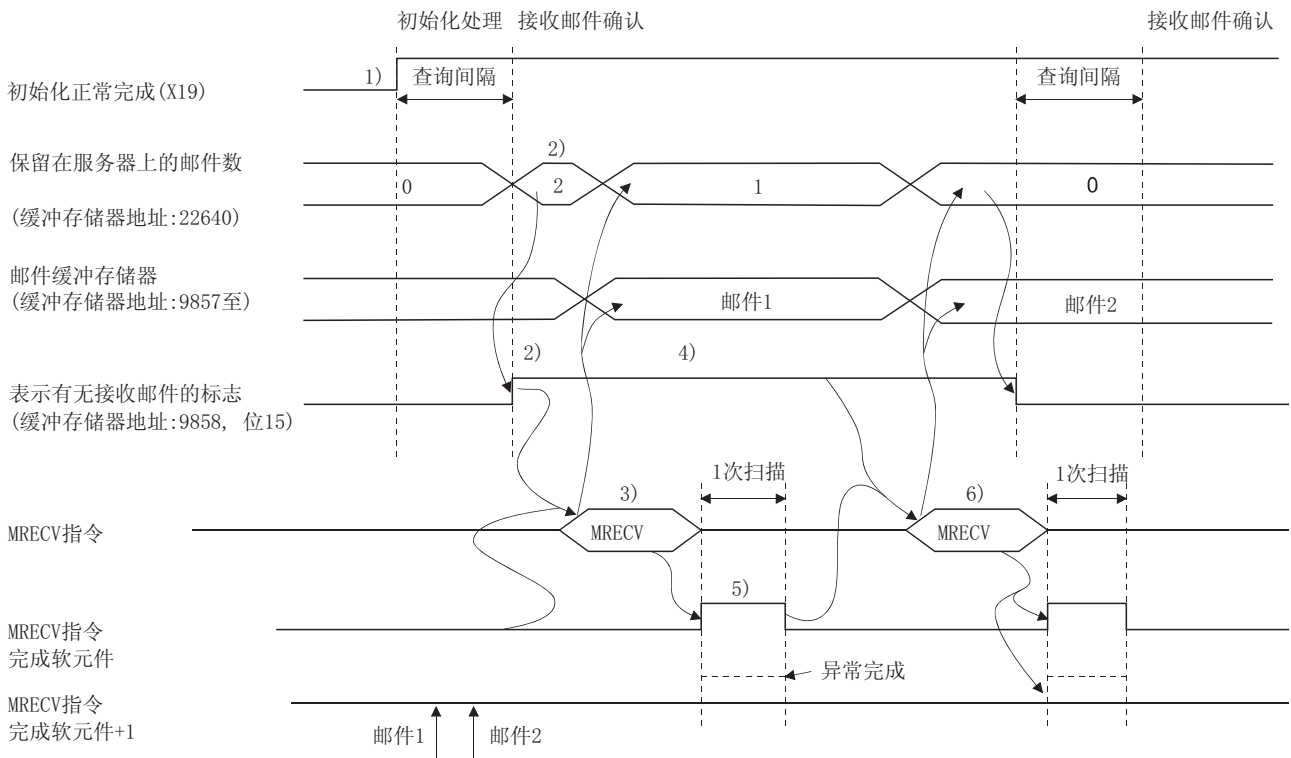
初始化处理 接收邮件确认

接收邮件确认

初始化正常完成(X19)

1)

查询间隔

查询间隔

保留在服务器上的邮件数

(缓冲存储器地址:22640)

2)

0

2

1

0

邮件缓冲存储器
(缓冲存储器地址:9857至)

邮件1

邮件2

2)

4)

表示有无接收邮件的标志
(缓冲存储器地址:9858, 位15)

1次扫描

1次扫描

3)

6)

MRECV指令

MRECV

MRECV

5)

MRECV指令
完成软元件

异常完成

MRECV指令
完成软元件+1

邮件1

邮件2